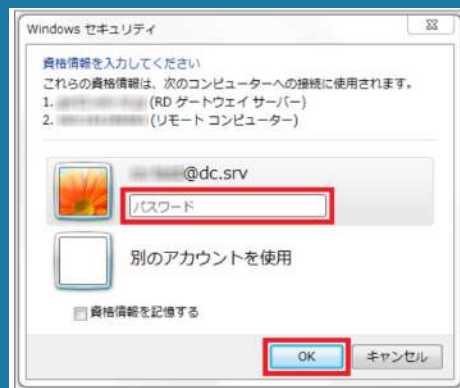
Windows セキュリティ

資格情報を入力してください
これらの資格情報は、次のコンピューターへの接続に使用されます。
1. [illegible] (RD ゲートウェイ サーバー)
2. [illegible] (リモート コンピューター)

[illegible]@dc.srv
パスワード

別のアカウントを使用

資格情報を記憶する

OK キャンセル